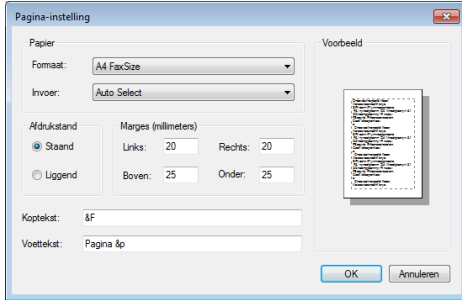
Pagina-instelling

Papier

Formaat: A4 FaxSize

Invoer: Auto Select

Voorbeeld

Afdrukstand

Staand

Liggend

Marges (millimeters)

Links: 20

Rechts: 20

Boven: 25

Onder: 25

Koptekst: &F

Voettekst: Pagina &p

OK

Annuleren